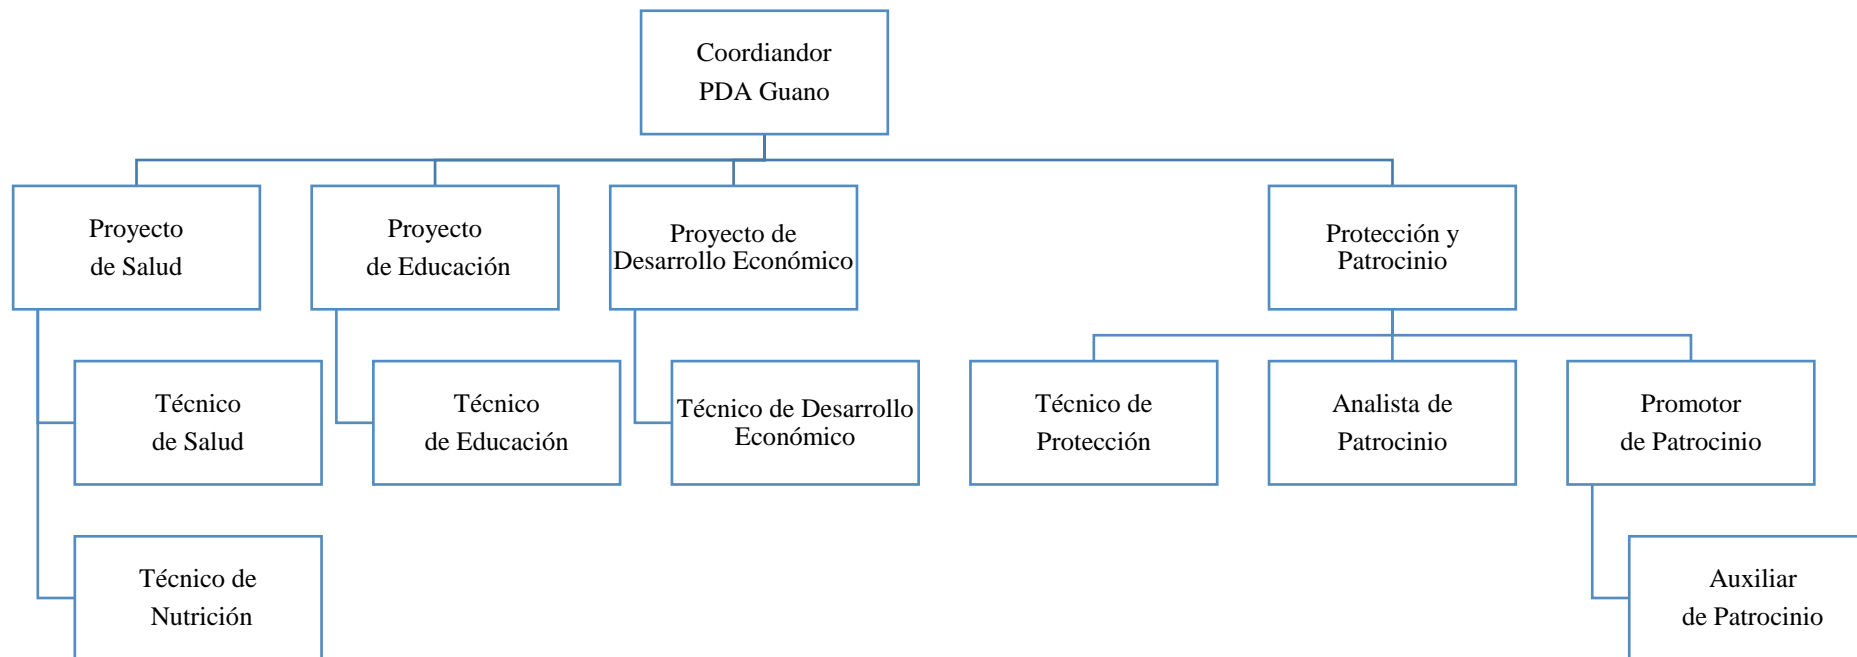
Coordiandor
PDA Guano

Proyecto
de Salud

Proyecto
de Educación

Proyecto de
Desarrollo Económico

Protección y
Patrocinio

Técnico
de Salud

Técnico
de Educación

Técnico de Desarrollo
Económico

Técnico de
Protección

Analista de
Patrocinio

Promotor
de Patrocinio

Técnico de
Nutrición

Auxiliar
de Patrocinio